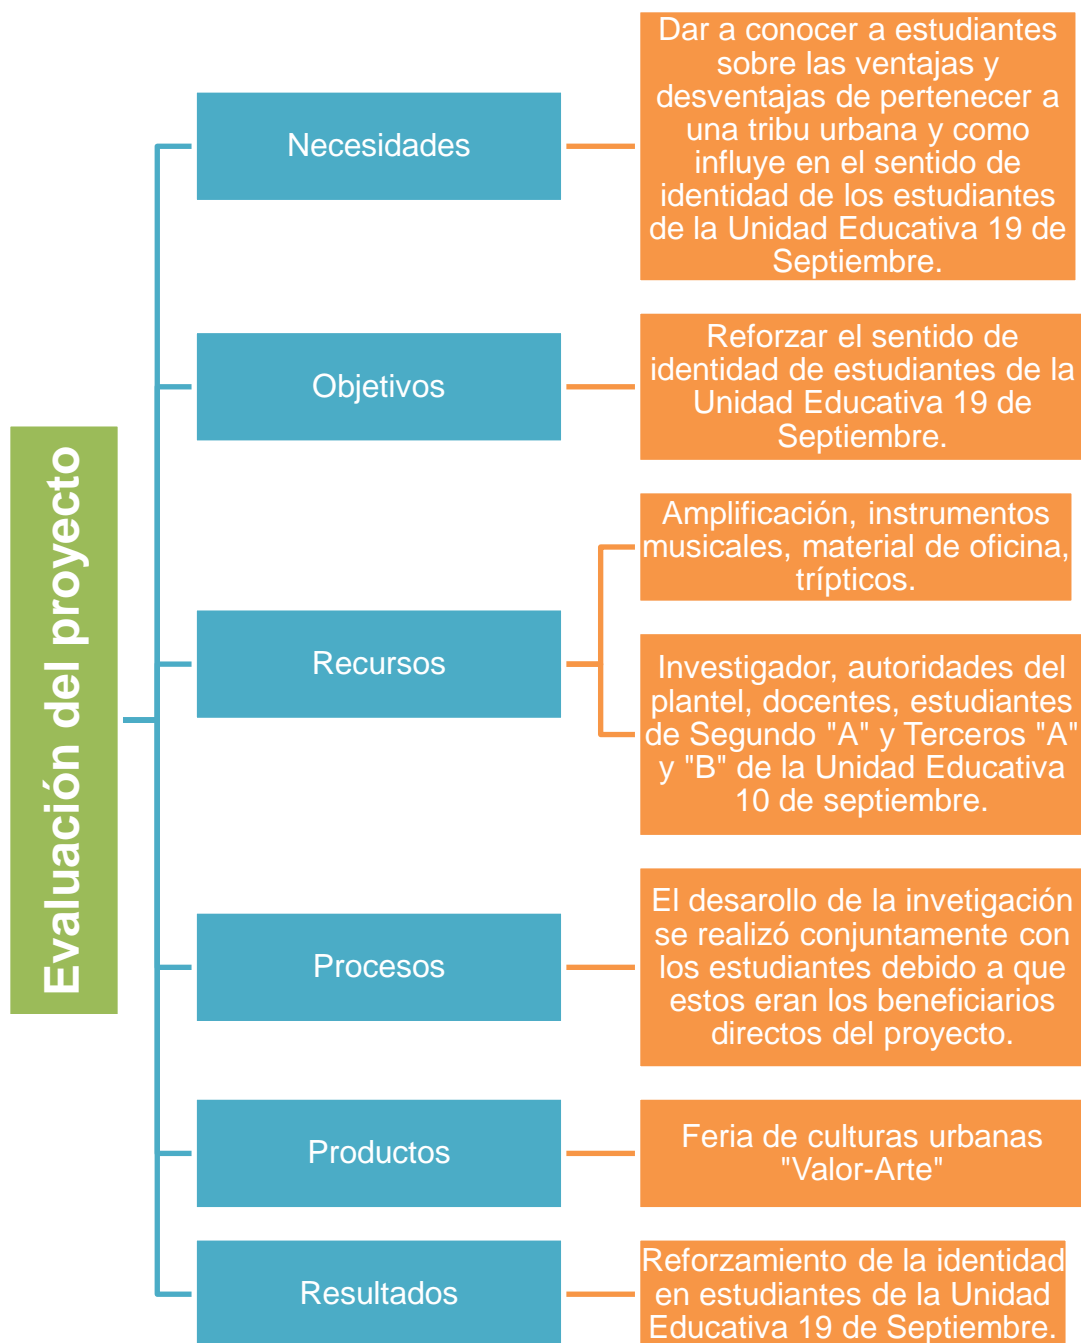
Evaluación del proyecto

Necesidades

Dar a conocer a estudiantes sobre las ventajas y desventajas de pertenecer a una tribu urbana y como influye en el sentido de identidad de los estudiantes de la Unidad Educativa 19 de Septiembre.

Objetivos

Reforzar el sentido de identidad de estudiantes de la Unidad Educativa 19 de Septiembre.

Recursos

Amplificación, instrumentos musicales, material de oficina, trípticos.

Investigador, autoridades del plantel, docentes, estudiantes de Segundo "A" y Terceros "A" y "B" de la Unidad Educativa 10 de septiembre.

Procesos

El desarollo de la invetigación se realizó conjuntamente con los estudiantes debido a que estos eran los beneficiarios directos del proyecto.

Productos

Feria de culturas urbanas "Valor-Arte"

Resultados

Reforzamiento de la identidad en estudiantes de la Unidad Educativa 19 de Septiembre.